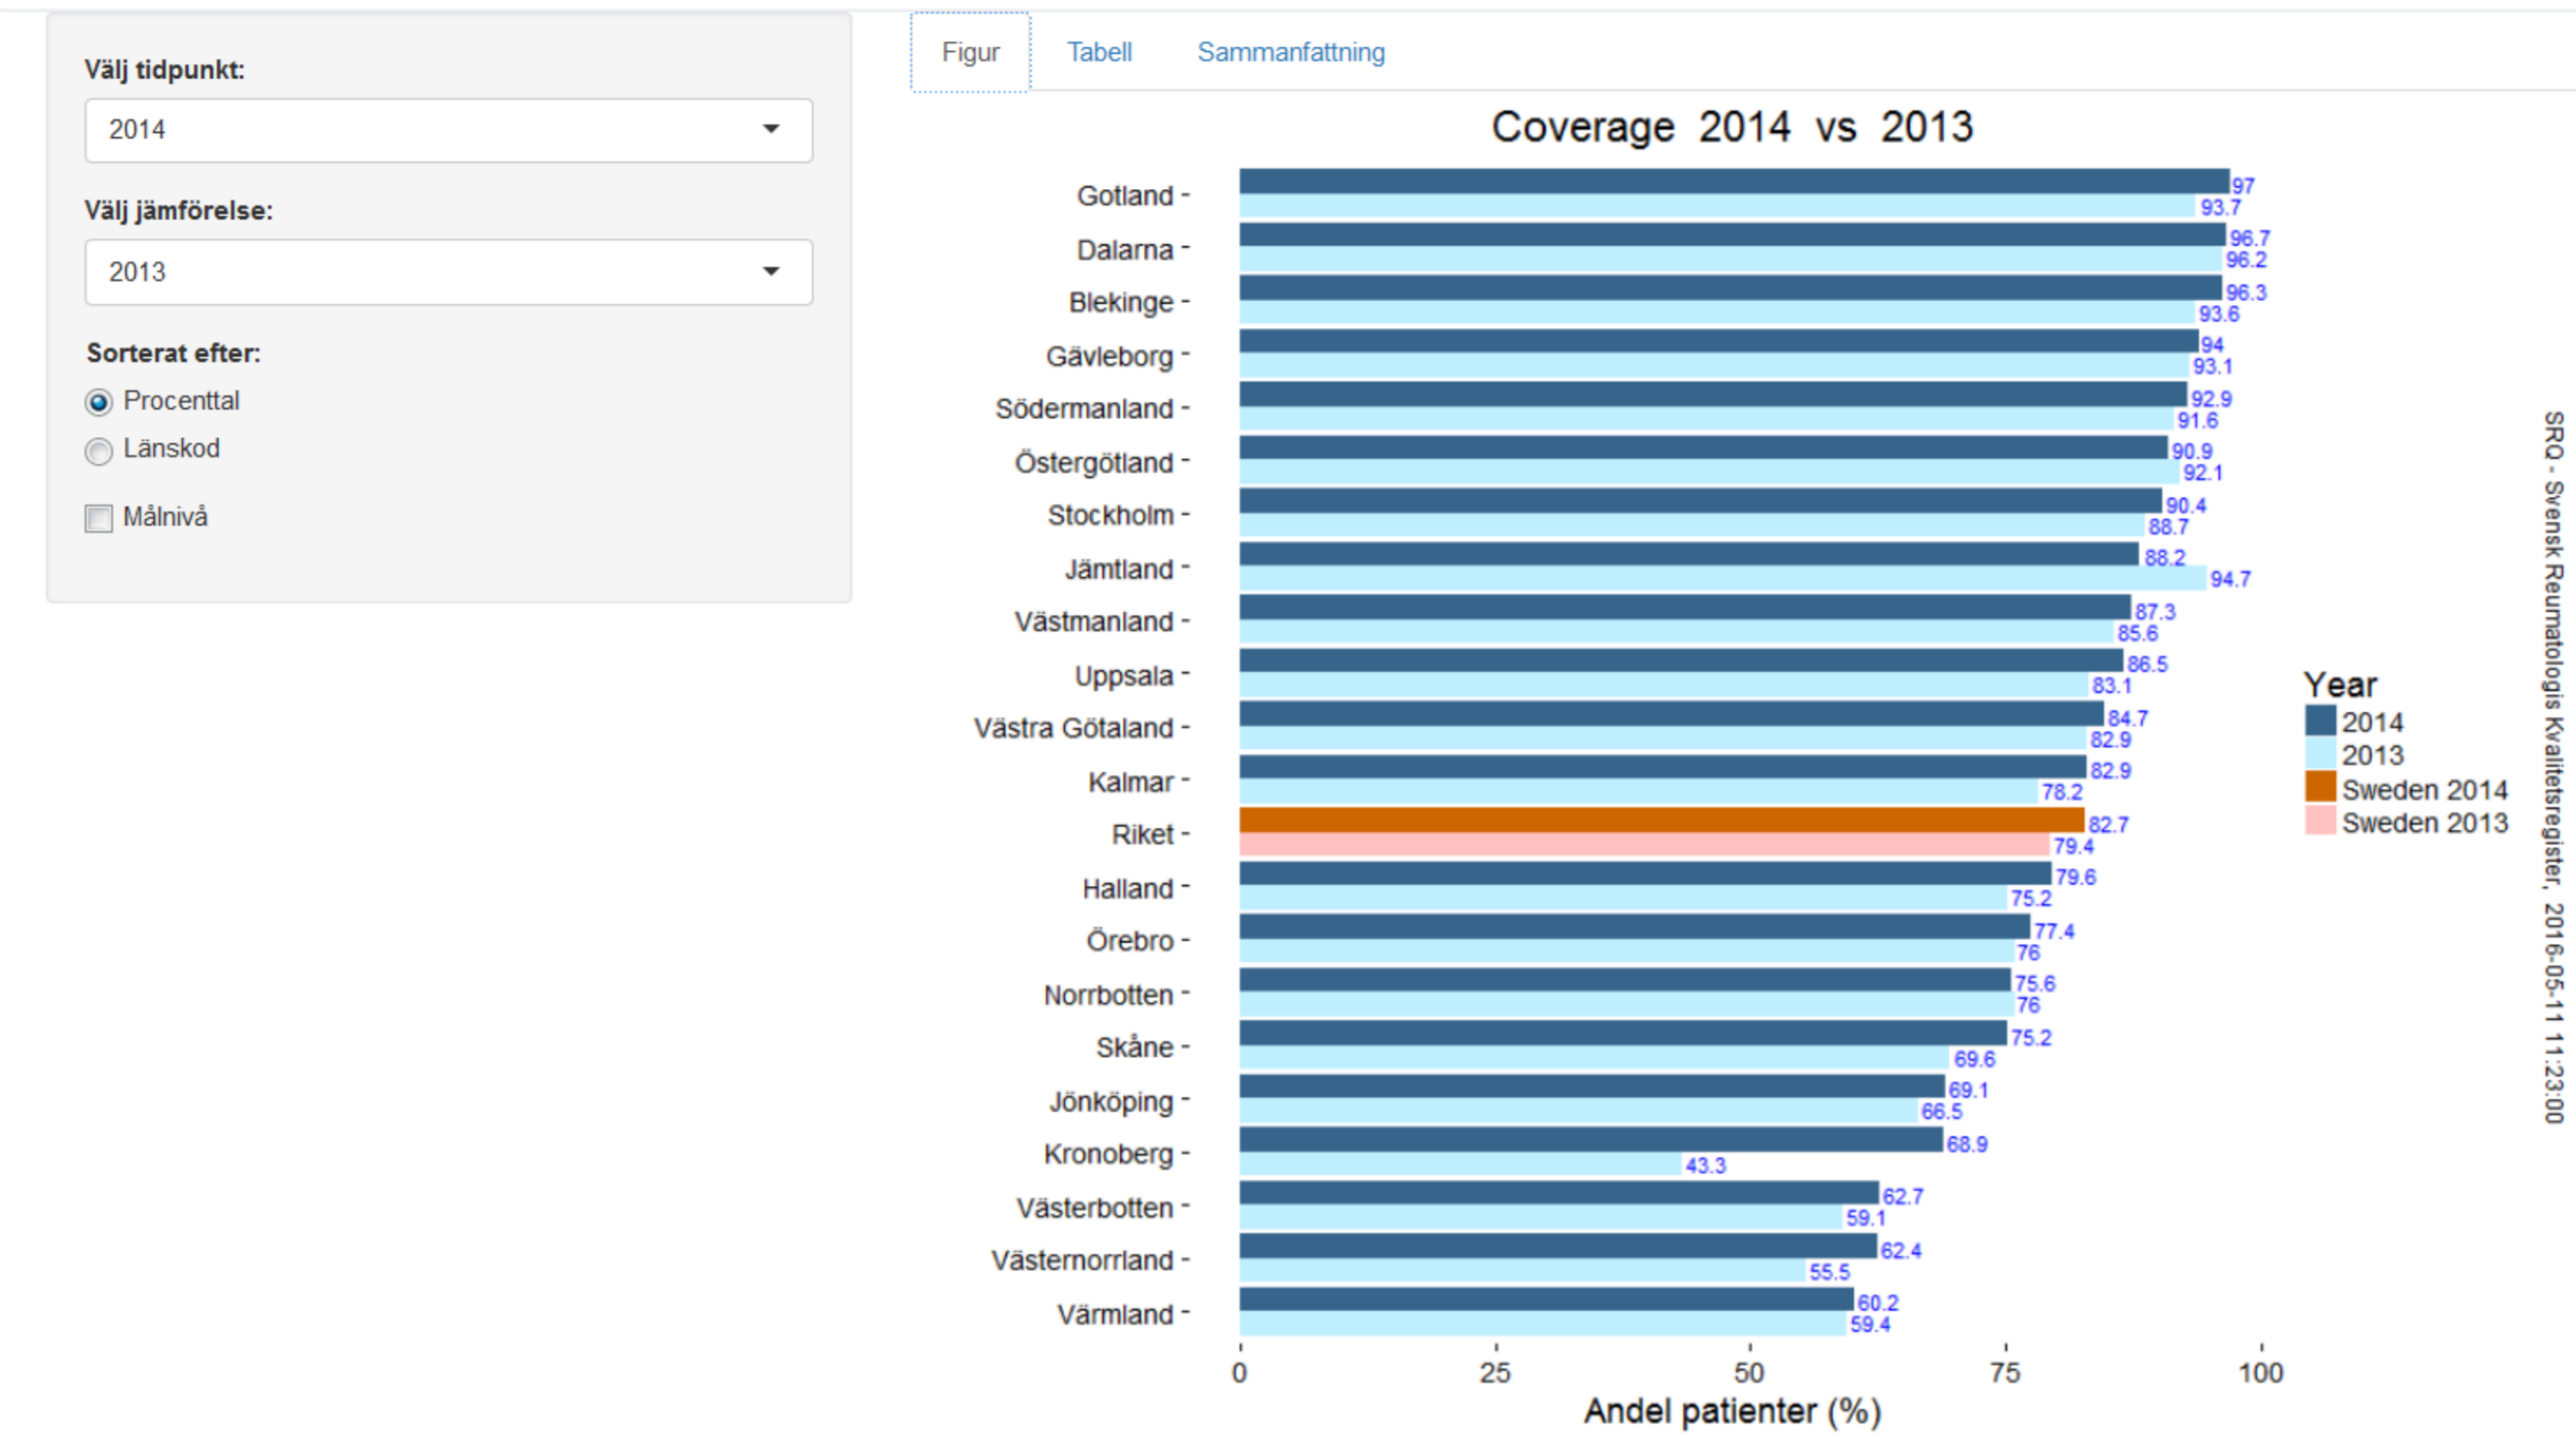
Välj tidpunkt:

2014

Välj jämförelse:

2013

Sorterat efter:

Procenttal

Länskod

Målnivå

Figur Tabell Sammanfattning

Coverage 2014 vs 2013

| Län | 2014 | 2013 |
|---|---|---|
| Gotland | 97 | 93.7 |
| Dalarna | 96.7 | 96.2 |
| Blekinge | 96.3 | 93.6 |
| Gävleborg | 94 | 93.1 |
| Södermanland | 92.9 | 91.6 |
| Östergötland | 90.9 | 92.1 |
| Stockholm | 90.4 | 88.7 |
| Jämtland | 88.2 | 94.7 |
| Västmanland | 87.3 | 85.6 |
| Uppsala | 86.5 | 83.1 |
| Västra Götaland | 84.7 | 82.9 |
| Kalmar | 82.9 | 78.2 |
| Riket | 82.7 | 79.4 |
| Halland | 79.6 | 75.2 |
| Örebro | 77.4 | 76 |
| Norrbotten | 75.6 | 76 |
| Skåne | 75.2 | 69.6 |
| Jönköping | 69.1 | 66.5 |
| Kronoberg | 68.9 | 43.3 |
| Västerbotten | 62.7 | 59.1 |
| Västernorrland | 62.4 | 55.5 |
| Värmland | 60.2 | 59.4 |

0 25 50 75 100

Andel patienter (%)

Year
2014
2013
Sweden 2014
Sweden 2013

SRQ - Svensk Reumatologis Kvalitetsregister, 2016-05-11 11:23:00